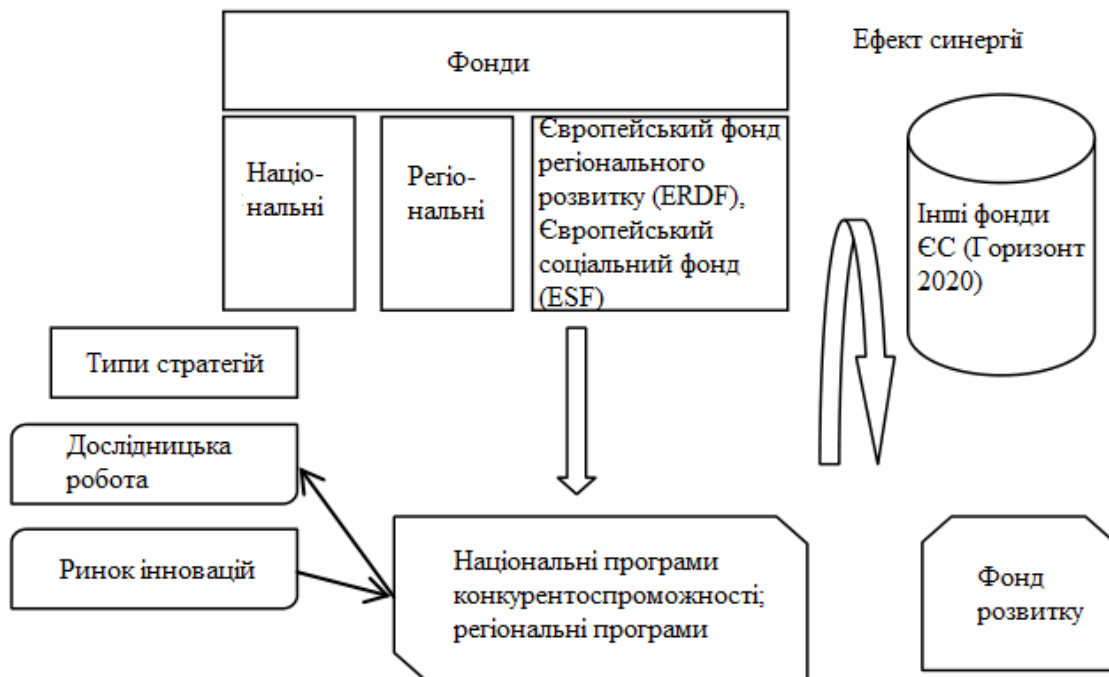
Фонди

Ефект синергії

Націо-нальні

Регіо-нальні

Європейський фонд регіонального розвитку (ERDF), Європейський соціальний фонд (ESF)

Інші фонди ЄС (Горизонт 2020)

Типи стратегій

Дослідницька робота

Ринок інновацій

Національні програми конкурентоспроможності; регіональні програми

Фонд розвитку